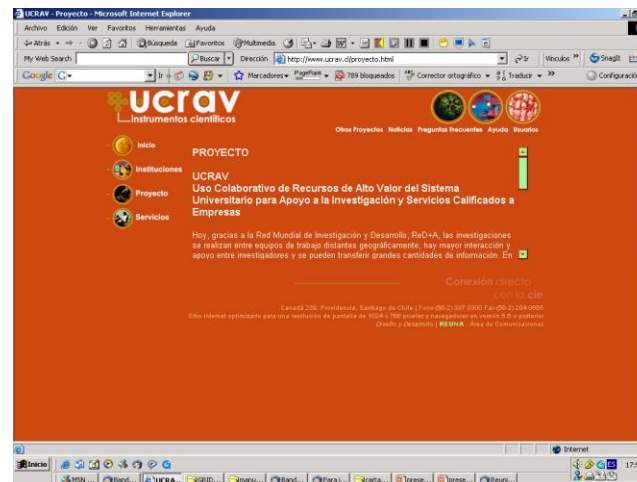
UCRAV - Proyecto - Microsoft Internet Explorer

Archivo Edición Ver Favoritos Herramientas Ayuda

Atrás Búsqueda Favoritos Multimedia

My Web Search Buscar Dirección http://www.ucrav.cl/proyecto.html Ir Vínculos Snagit

Google G Marcadores PageRank 789 bloqueados Corrector ortográfico Traducir Configuració

ucrav
instrumentos científicos

Otros Proyectos Noticias Preguntas Frecuentes Ayuda Usuarios

Inicio
Instituciones
Proyecto
Servicios

PROYECTO

UCRAV
Uso Colaborativo de Recursos de Alto Valor del Sistema Universitario para Apoyo a la Investigación y Servicios Calificados a Empresas

Hoy, gracias a la Red Mundial de Investigación y Desarrollo, ReD+A, las investigaciones se realizan entre equipos de trabajo distantes geográficamente, hay mayor interacción y apoyo entre investigadores y se pueden transferir grandes cantidades de información. En

Conexión directa con la cie

Canadá 239, Providencia, Santiago de Chile | Fono:(56-2) 337 0300 Fax:(56-2) 204 0865
Sitio Internet optimizado para una resolución de pantalla de 1024 x 768 pixeles y navegadores en versión 5.5 o posterior.
Diseño y Desarrollo | REUNA - Área de Comunicaciones

Internet

Inicio MSN ... Band... UCRA... SRID... manu... Band... Para i... carta... Irese... Irese... Reuni... 17: